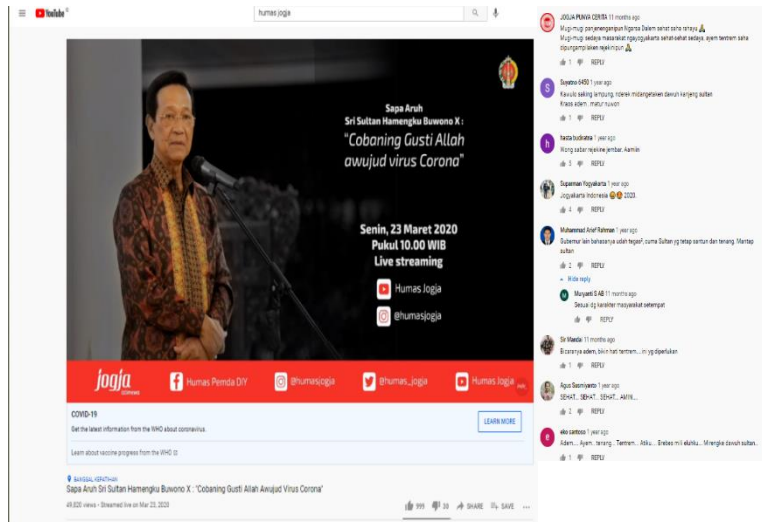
YouTube ID

humas jogja

Sapa Aruh
Sri Sultan Hamengku Buwono X :
"Cobaning Gusti Allah awujud virus Corona"

Senin, 23 Maret 2020
Pukul 10.00 WIB
Live streaming

Humas Jogja
@humasjogja

jogja

Humas Pemda DIY
@humasjogja
@humas_jogja
Humas Jogja

COVID-19
Get the latest information from the WHO about coronavirus.
LEARN MORE
Learn about vaccine progress from the WHO

BANGSAL KEPATIHAN
Sapa Aruh Sri Sultan Hamengku Buwono X : "Cobaning Gusti Allah Awujud Virus Corona"
49,820 views • Streamed live on Mar 23, 2020

999 30 SHARE SAVE ...

JOGJA PUNYA CERITA 11 months ago
Mugi-mugi panjenenganipun Ngarsa Dalem sehat saha rahayu 🙏
Mugi-mugi sedaya masarakat ngayogyakarta sehat-sehat sedaya, ayem tentrem saha dipungampilaken rejekinipun 🙏
1 REPLY

Suyatno 6450 1 year ago
Kawulo saking lampung, nderek midangetaken dawuh kanjeng sultan
Krasa adem.. matur nuwun
1 REPLY

hasta budirata 1 year ago
Wong sabar rejekine jembar. Aamiin
3 REPLY

Supaman Yogyakarta 1 year ago
Jogjakarta Indonesia 2020.
4 REPLY

Muhammad Arief Rahman 1 year ago
Gubernur lain bahasanya udah tegas², cuma Sultan yg tetap santun dan tenang. Mantap sultan
2 REPLY
Hide reply

Muryanti S AB 11 months ago
Sesuai dg karakter masyarakat setempat
REPLY

Sir Mandai 11 months ago
Bicaranya adem, bikin hati tentrem.... ini yg diperlukan
1 REPLY

Agus Susmiyanto 1 year ago
SEHAT... SEHAT... SEHAT... AMIN...
2 REPLY

eko santoso 1 year ago
Adem.... Ayem.. tenang.... Tentrem... Atiku.... Erebes mili eluhku.... Mirengke dawuh sultan..
1 REPLY